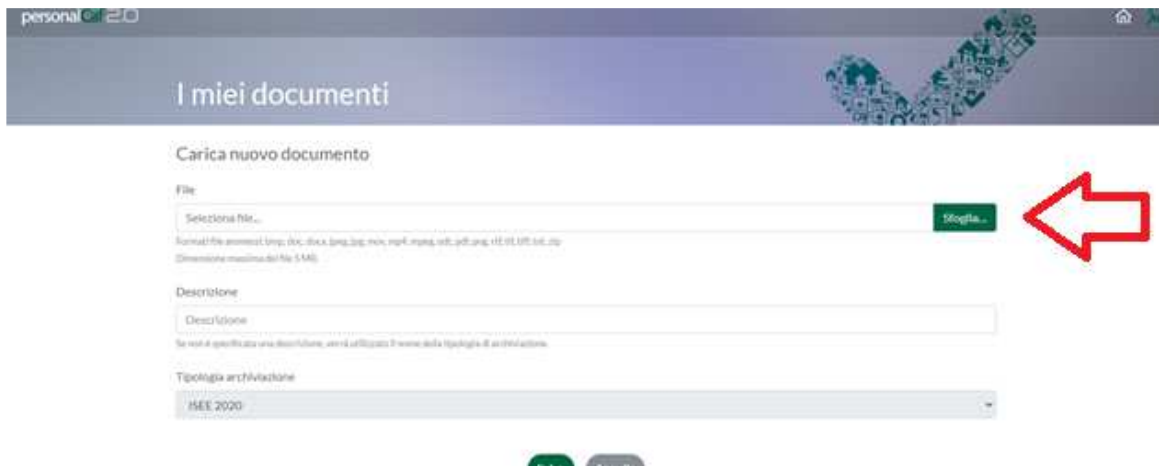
personal 2.0

I miei documenti

Carica nuovo documento

File

Seleziona file...

Sfoglia...

Formati file ammessi: bmp, doc, docx, jpeg, jpg, mov, mp4, mpeg, odt, pdf, png, rtf, tif, tiff, txt, zip

Dimensione massima del file 5 MB

Descrizione

Descrizione

Se non è specificata una descrizione, verrà utilizzato il nome della tipologia di archiviazione

Tipologia archiviazione

ISEE 2020

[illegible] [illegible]